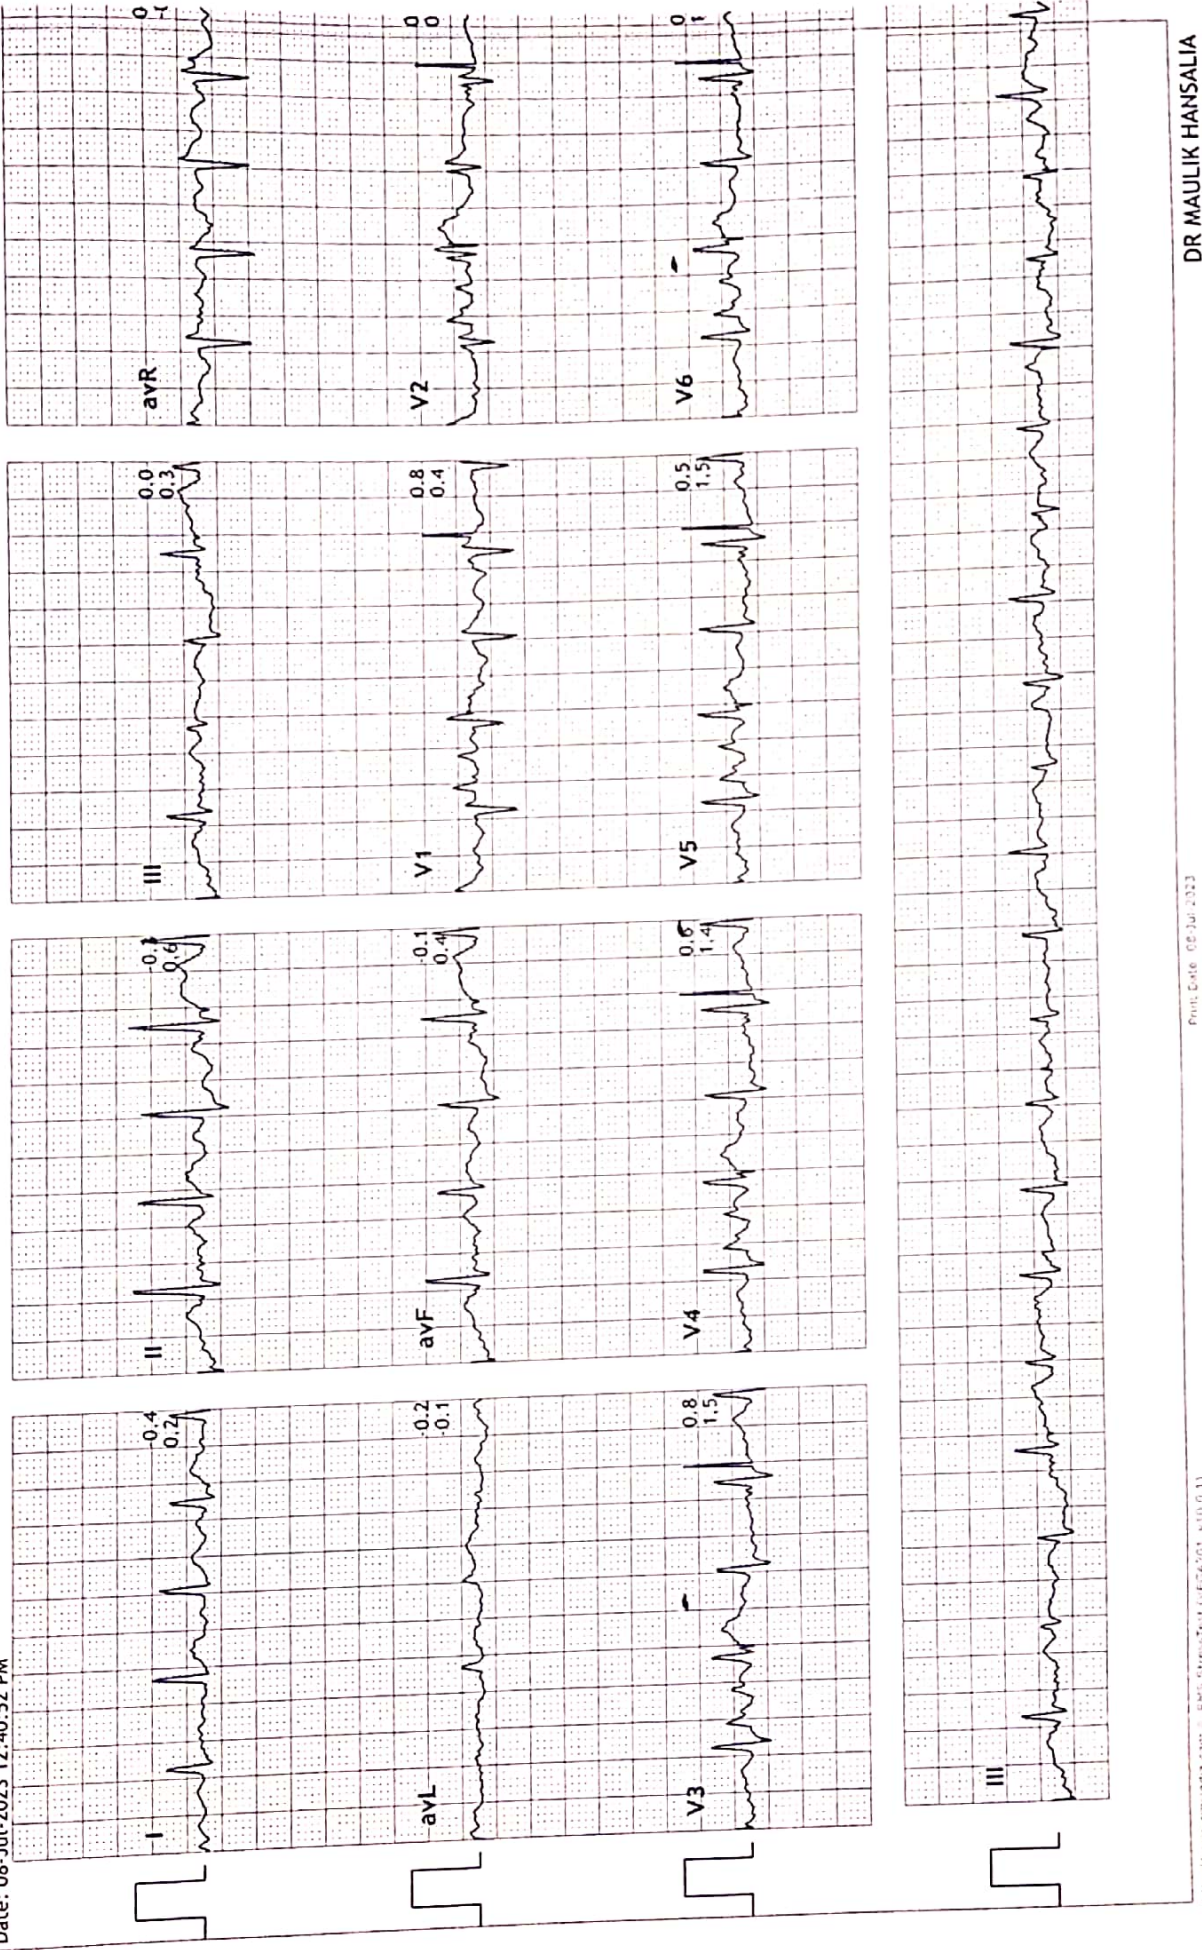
Date: 08-Jul-2023 12:40:32 PM

I
-0.4
0.2

avL
-0.2
-0.1

V3
0.8
1.5

II
-0.1
0.6

avF
-0.1
0.4

V4
0.6
1.4

III
0.0
0.3

V1
0.8
0.4

V5
0.5
1.5

avR
0
-0

V2
0
0

V6
0
1

III

Print Date: 08-Jul-2023

DR MAULIK HANSALIA